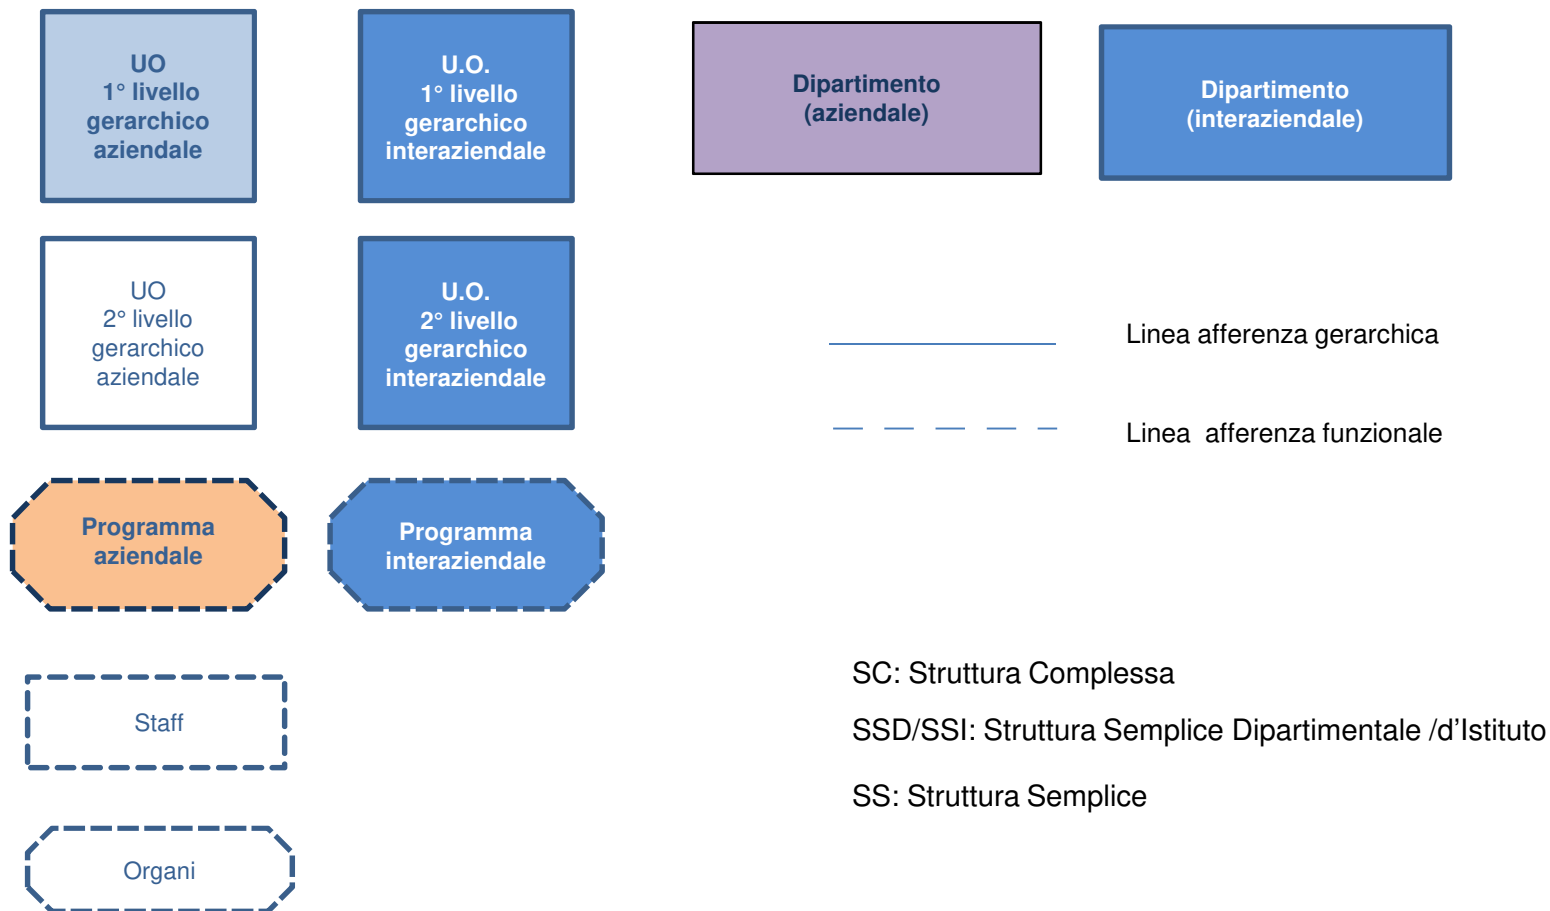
UO
1° livello
gerarchico
aziendale

U.O.
1° livello
gerarchico
interaziendale

Dipartimento
(aziendale)

Dipartimento
(interaziendale)

UO
2° livello
gerarchico
aziendale

U.O.
2° livello
gerarchico
interaziendale

Linea afferenza gerarchica

Linea afferenza funzionale

Programma
aziendale

Programma
interaziendale

Staff

SC: Struttura Complessa

SSD/SSI: Struttura Semplice Dipartimentale /d'Istituto

SS: Struttura Semplice

Organi